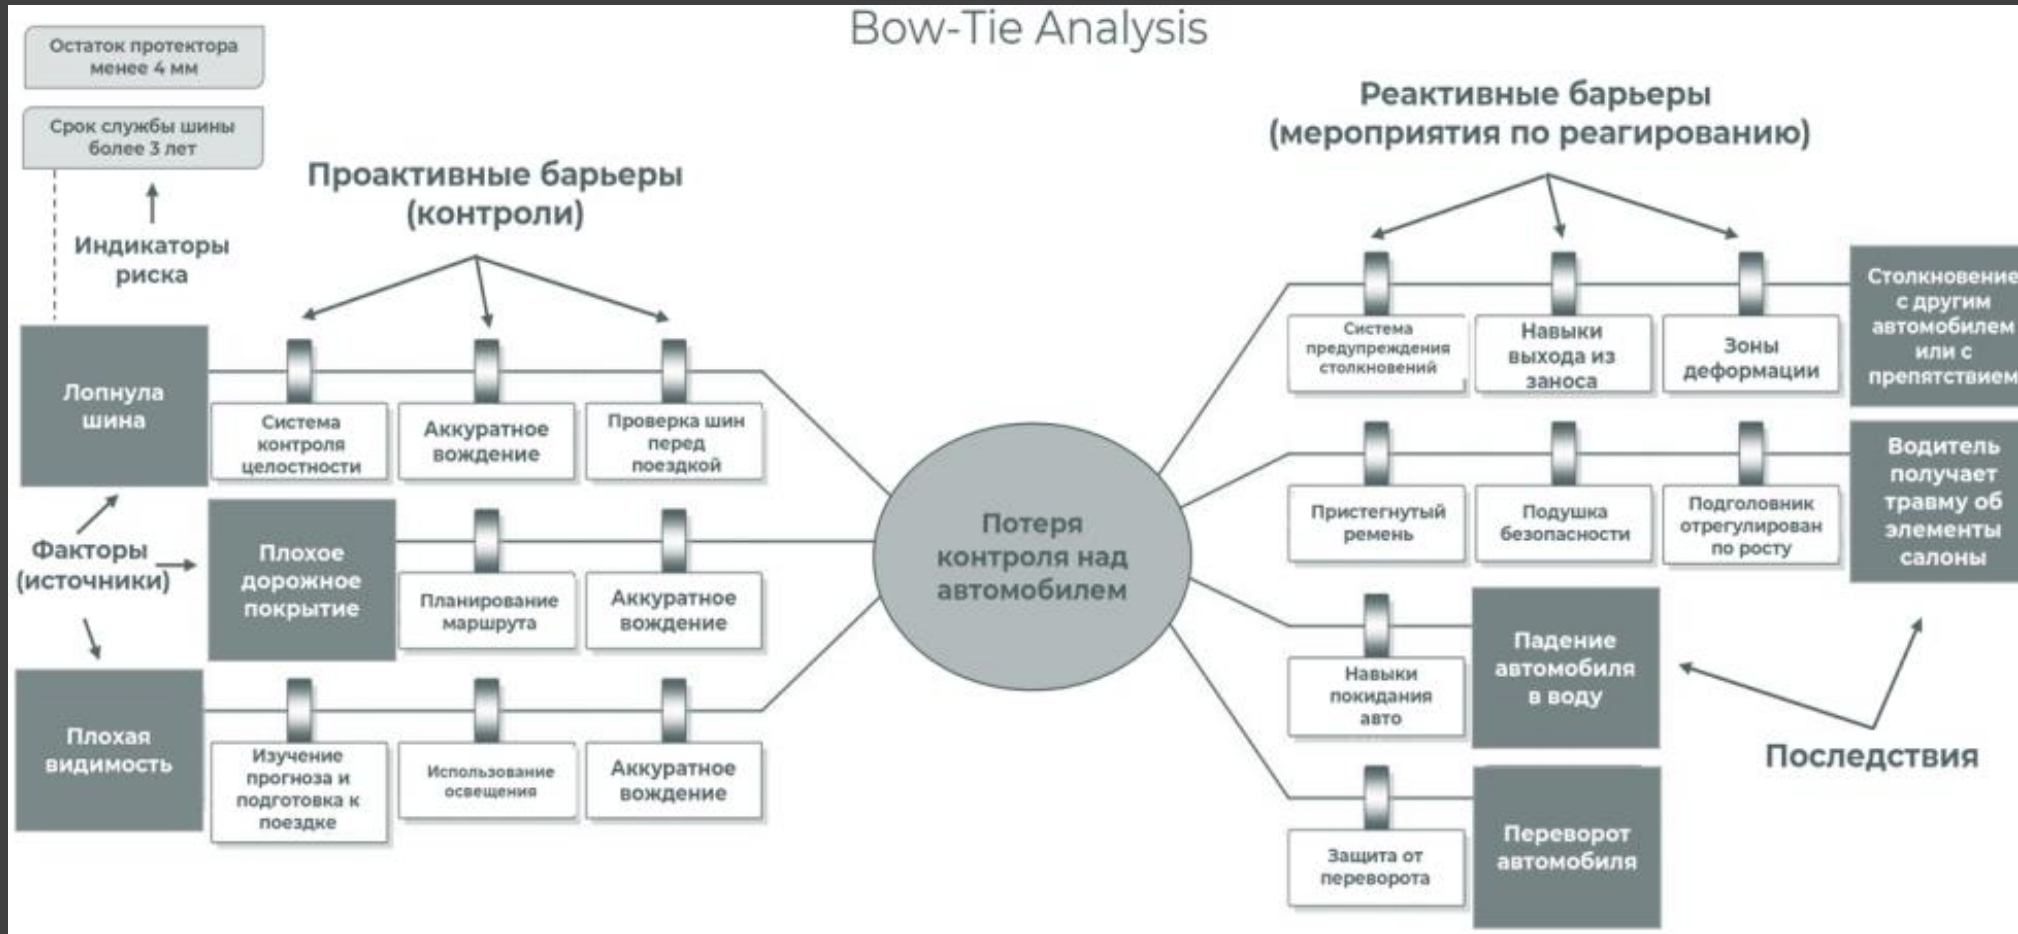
Bow-Tie Analysis

Остаток протектора менее 4 мм

Срок службы шины более 3 лет

Индикаторы риска

Проактивные барьеры (контроли)

Реактивные барьеры (мероприятия по реагированию)

Лопнула шина

Система контроля целостности

Аккуратное вождение

Проверка шин перед поездкой

Факторы (источники)

Плохое дорожное покрытие

Планирование маршрута

Аккуратное вождение

Плохая видимость

Изучение прогноза и подготовка к поездке

Использование освещения

Аккуратное вождение

Потеря контроля над автомобилем

Система предупреждения столкновений

Навыки выхода из заноса

Зоны деформации

Столкновение с другим автомобилем или с препятствием

Пристегнутый ремень

Подушка безопасности

Подголовник отрегулирован по росту

Водитель получает травму об элементы салоны

Навыки покидания авто

Падение автомобиля в воду

Защита от переворота

Переворот автомобиля

Последствия